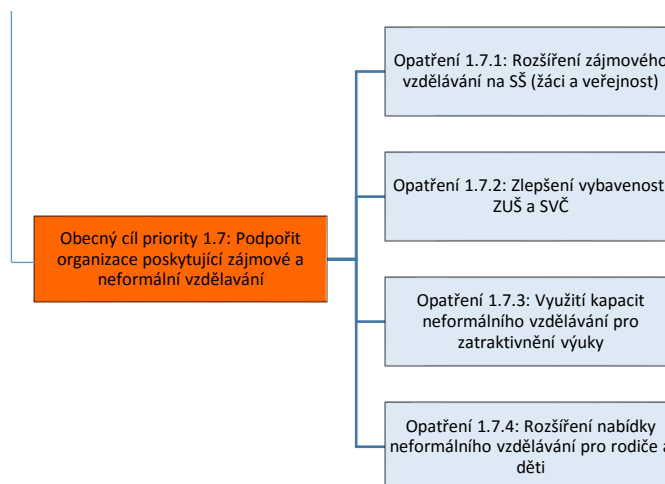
Obecný cíl priority 1.7: Podpořit organizace poskytující zájmové a neformální vzdělavání

Opatření 1.7.1: Rozšíření zájmového vzdělávání na SŠ (žáci a veřejnost)

Opatření 1.7.2: Zlepšení vybavenost ZUŠ a SVČ

Opatření 1.7.3: Využití kapacit neformálního vzdělávání pro zatraktivnění výuky

Opatření 1.7.4: Rozšíření nabídky neformálního vzdělávání pro rodiče a děti